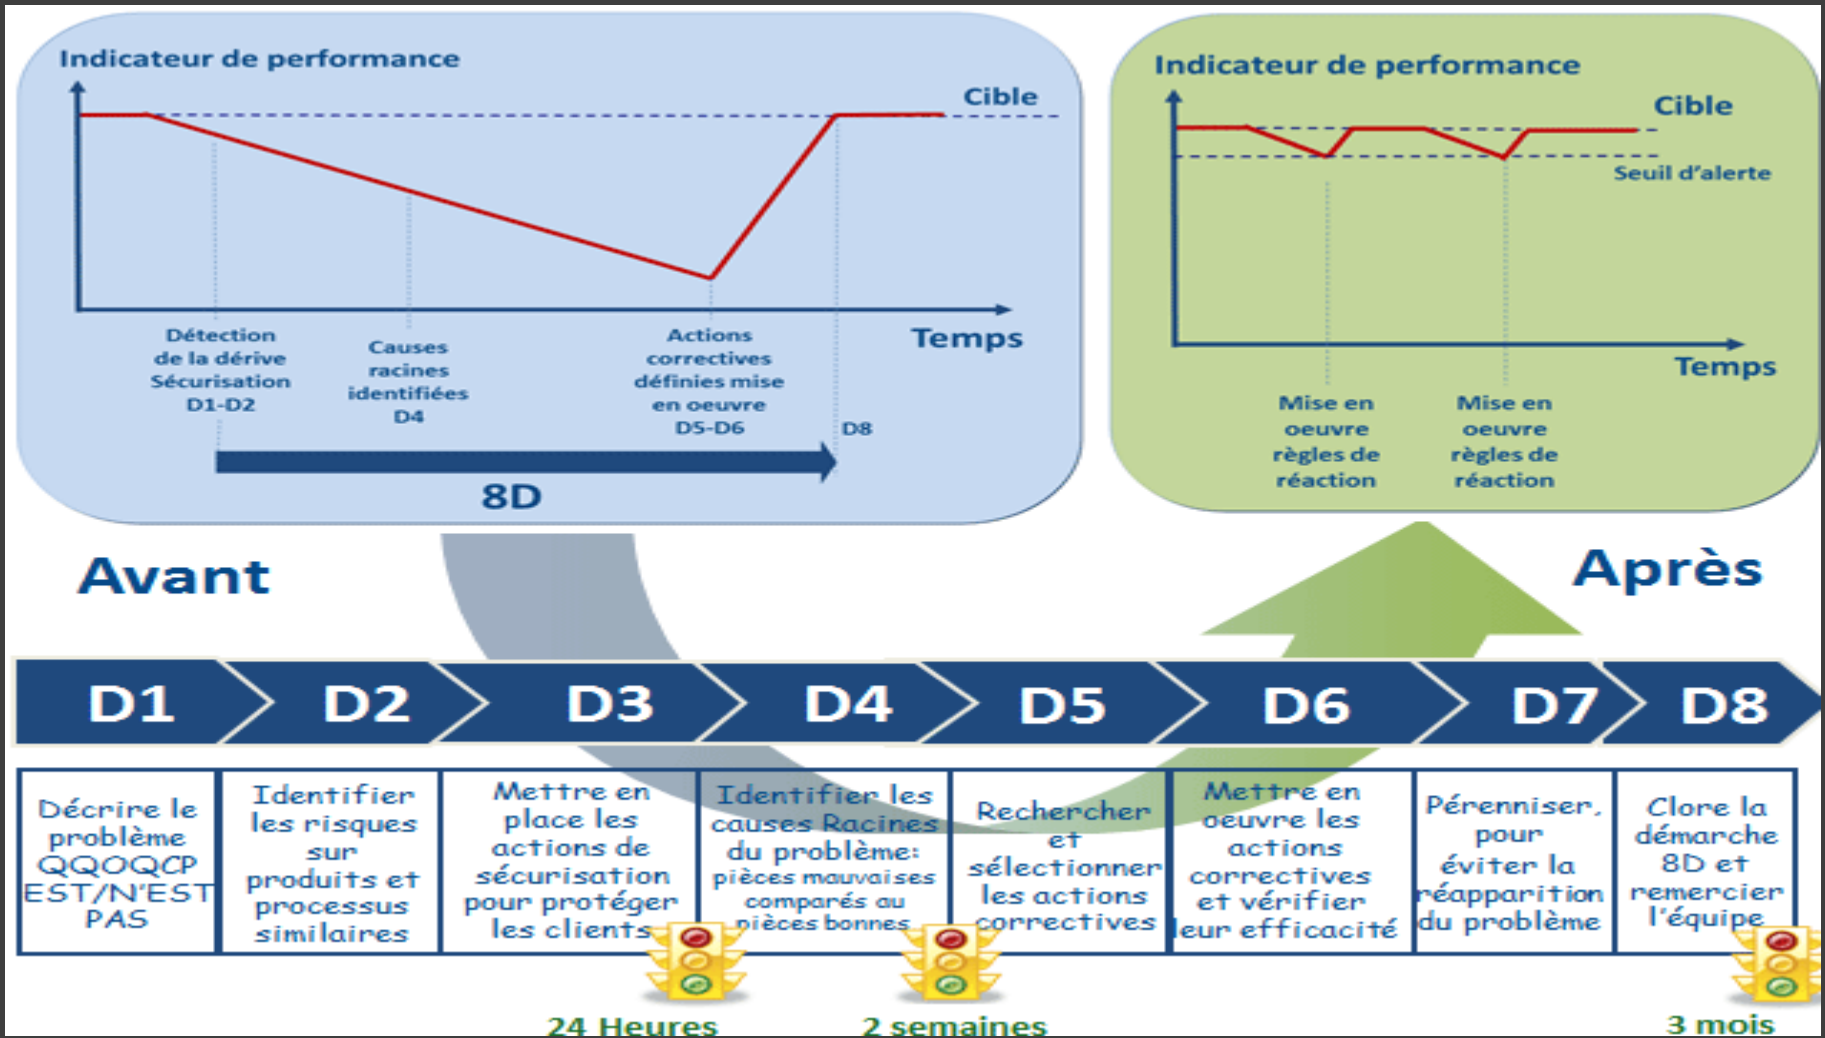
Indicateur de performance

Cible

Temps

Détection de la dérive Sécurisation D1-D2

Causes racines identifiées D4

Actions correctives définies mise en oeuvre D5-D6

D8

8D

Indicateur de performance

Cible

Seuil d'alerte

Temps

Mise en oeuvre règles de réaction

Mise en oeuvre règles de réaction

Avant

Après

D1 D2 D3 D4 D5 D6 D7 D8

| Décrire le problème QQOQCP EST/N'EST PAS | Identifier les risques sur produits et processus similaires | Mettre en place les actions de sécurisation pour protéger les clients | Identifier les causes Racines du problème: pièces mauvaises comparés au pièces bonnes | Rechercher et sélectionner les actions correctives | Mettre en oeuvre les actions correctives et vérifier leur efficacité | Pérenniser, pour éviter la réapparition du problème | Clore la démarche 8D et remercier l'équipe |
|---|---|---|---|---|---|---|---|

24 Heures

2 semaines

3 mois